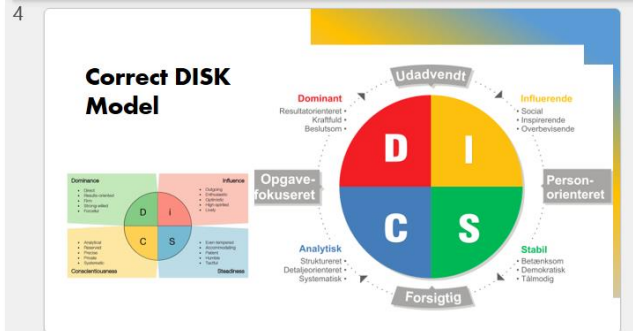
4

Correct DISK Model

Dominance
• Direct
• Results-oriented
• Firm
• Strong-willed
• Forceful

Influence
• Outgoing
• Enthusiastic
• Optimistic
• High-spirited
• Lively

D I C S

• Analytical
• Reserved
• Precise
• Private
• Systematic
Conscientiousness

• Even-tempered
• Accommodating
• Patient
• Humble
• Tactful
Steadiness

Udadvendt

Dominant
Resultatorienteret •
Kraftfuld •
Beslutsom •

Influerende
• Social
• Inspirerende
• Overbevisende

Opgave-fokuseret

D I C S

Person-orienteret

Analytisk
Struktureret •
Detaljeorienteret •
Systematisk •

Stabil
• Betænksom
• Demokratisk
• Tålmodig

Forsigtig